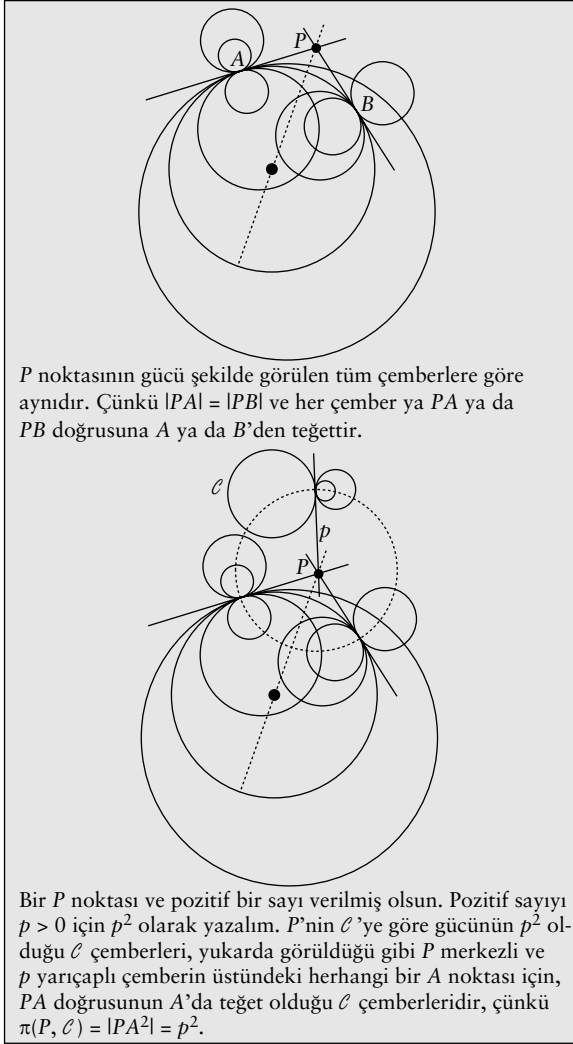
$P$
$A$
$B$

$P$ noktasının gücü şekilde görülen tüm çemberlere göre aynıdır. Çünkü $|PA| = |PB|$ ve her çember ya $PA$ ya da $PB$ doğrusuna $A$ ya da $B$'den teğettir.

$\mathcal{C}$
$p$
$P$

Bir $P$ noktası ve pozitif bir sayı verilmiş olsun. Pozitif sayıyı $p > 0$ için $p^2$ olarak yazalım. $P$'nin $\mathcal{C}$'ye göre gücünün $p^2$ olduğu $\mathcal{C}$ çemberleri, yukarda görüldüğü gibi $P$ merkezli ve $p$ yarıçaplı çemberin üstündeki herhangi bir $A$ noktası için, $PA$ doğrusunun $A$'da teğet olduğu $\mathcal{C}$ çemberleridir, çünkü $\pi(P, \mathcal{C}) = |PA^2| = p^2$.